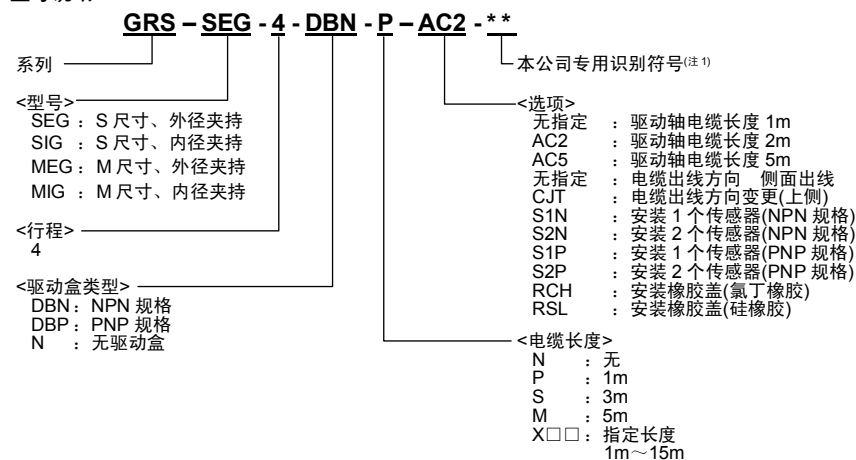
GRS – SEG - 4 - DBN - P – AC2 - * *

系列

本公司专用识别符号(注 1)

<型号>
SEG ：S 尺寸、外径夹持
SIG ：S 尺寸、内径夹持
MEG：M 尺寸、外径夹持
MIG ：M 尺寸、内径夹持

<行程>
4

<驱动盒类型>
DBN：NPN 规格
DBP：PNP 规格
N ：无驱动盒

<选项>
无指定 ：驱动轴电缆长度 1m
AC2 ：驱动轴电缆长度 2m
AC5 ：驱动轴电缆长度 5m
无指定 ：电缆出线方向 侧面出线
CJT ：电缆出线方向变更(上侧)
S1N ：安装 1 个传感器(NPN 规格)
S2N ：安装 2 个传感器(NPN 规格)
S1P ：安装 1 个传感器(PNP 规格)
S2P ：安装 2 个传感器(PNP 规格)
RCH ：安装橡胶盖(氯丁橡胶)
RSL ：安装橡胶盖(硅橡胶)

<电缆长度>
N ：无
P ：1m
S ：3m
M ：5m
X□□：指定长度
1m～15m